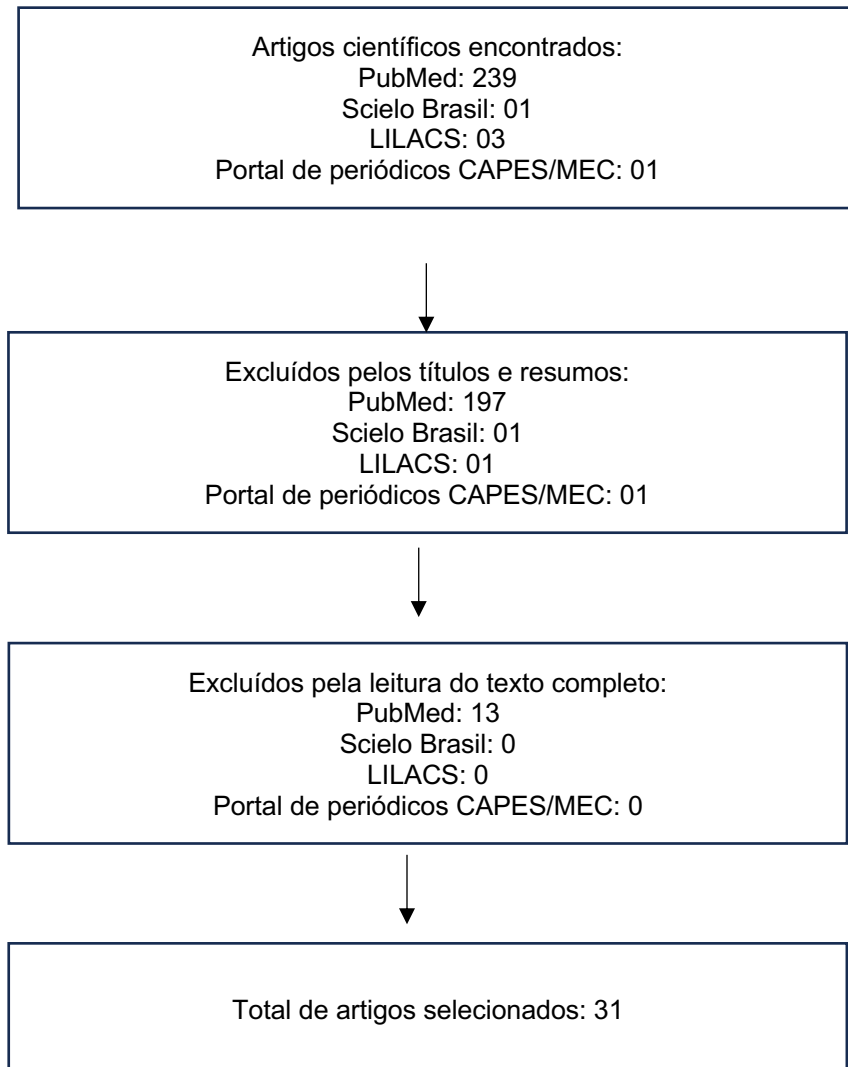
Artigos científicos encontrados:
PubMed: 239
Scielo Brasil: 01
LILACS: 03
Portal de periódicos CAPES/MEC: 01

Excluídos pelos títulos e resumos:
PubMed: 197
Scielo Brasil: 01
LILACS: 01
Portal de periódicos CAPES/MEC: 01

Excluídos pela leitura do texto completo:
PubMed: 13
Scielo Brasil: 0
LILACS: 0
Portal de periódicos CAPES/MEC: 0

Total de artigos selecionados: 31